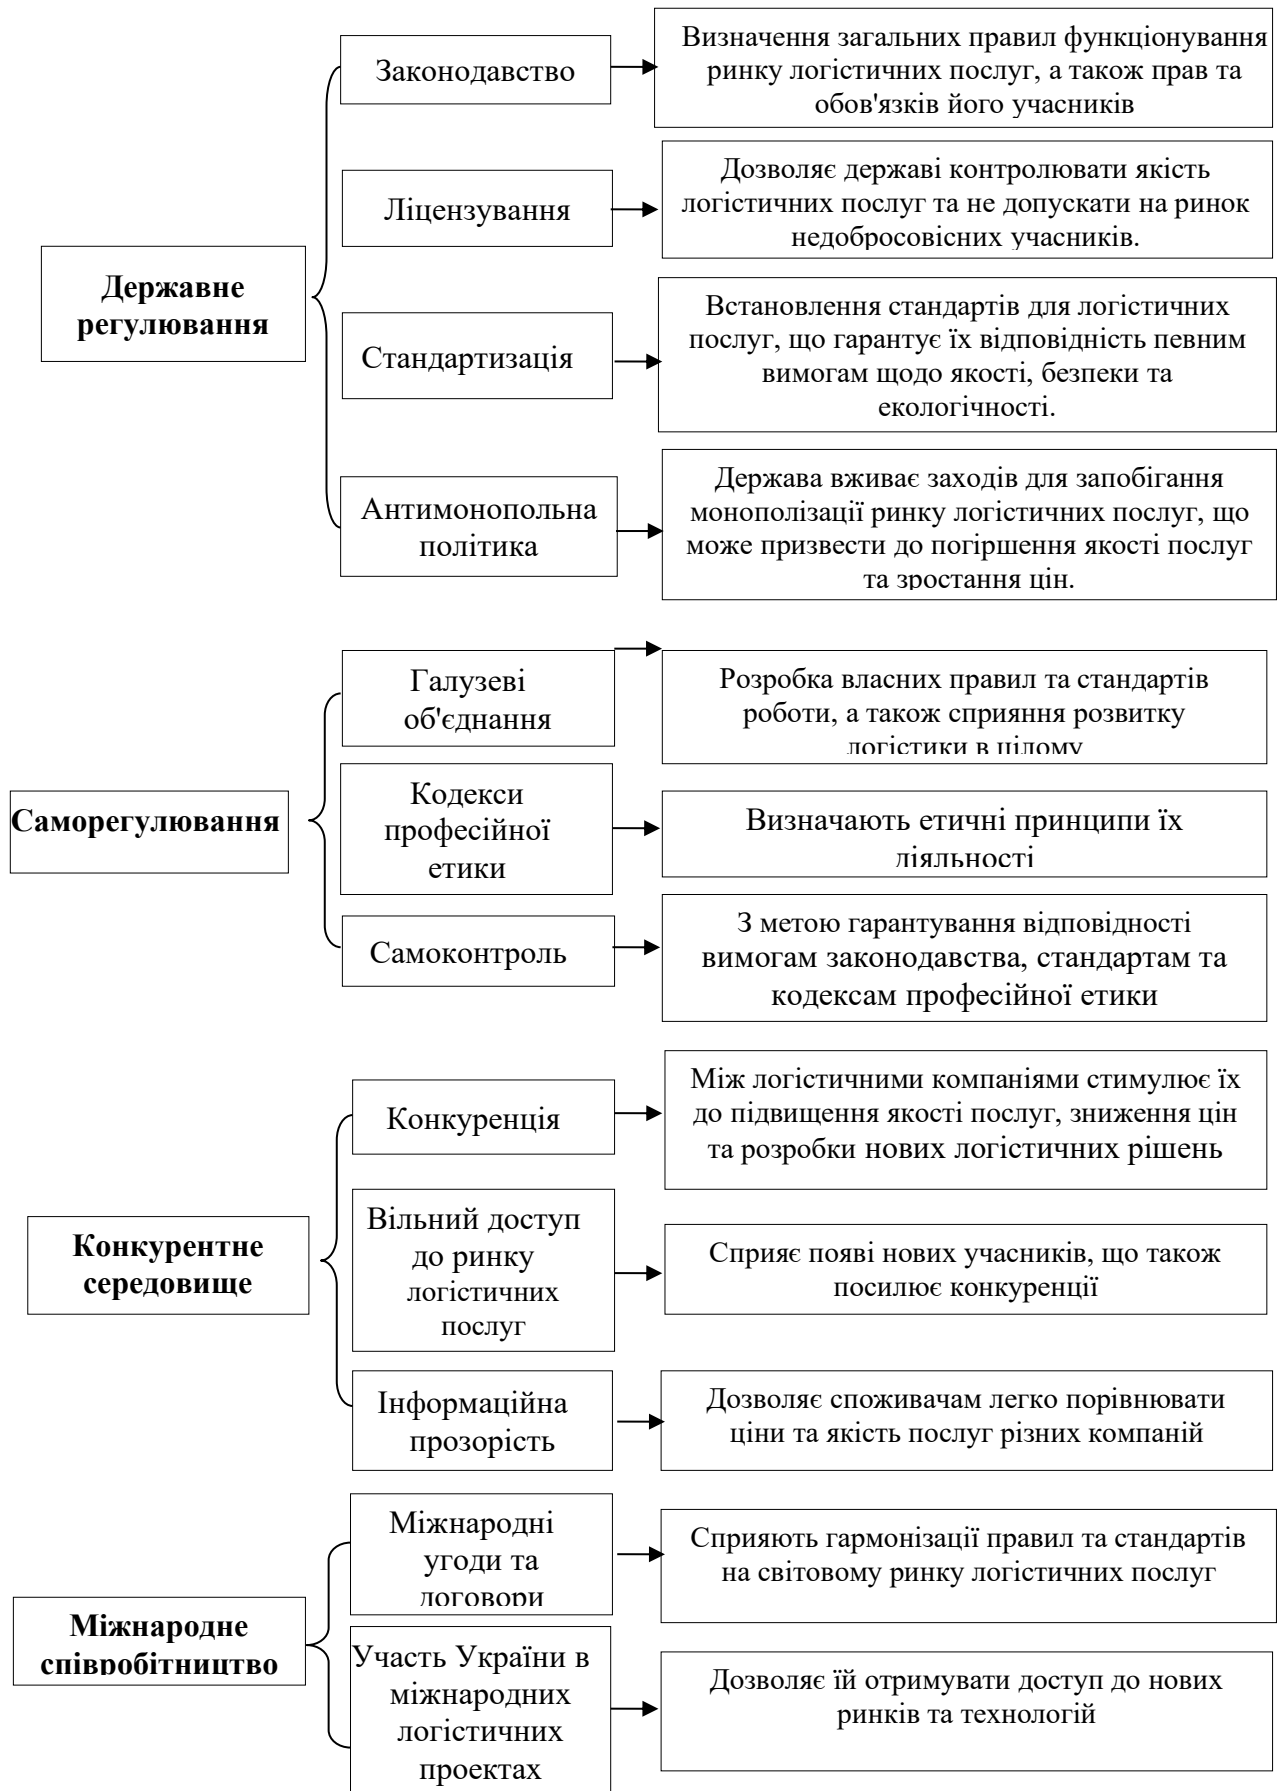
Державне регулювання

Законодавство

Визначення загальних правил функціонування ринку логістичних послуг, а також прав та обов'язків його учасників

Ліцензування

Дозволяє державі контролювати якість логістичних послуг та не допускати на ринок недобросовісних учасників.

Стандартизація

Встановлення стандартів для логістичних послуг, що гарантує їх відповідність певним вимогам щодо якості, безпеки та екологічності.

Антимонопольна політика

Держава вживає заходів для запобігання монополізації ринку логістичних послуг, що може призвести до погіршення якості послуг та зростання цін.

Саморегулювання

Галузеві об'єднання

Розробка власних правил та стандартів роботи, а також сприяння розвитку логістики в цілому

Кодекси професійної етики

Визначають етичні принципи їх діяльності

Самоконтроль

З метою гарантування відповідності вимогам законодавства, стандартам та кодексам професійної етики

Конкурентне середовище

Конкуренція

Між логістичними компаніями стимулює їх до підвищення якості послуг, зниження цін та розробки нових логістичних рішень

Вільний доступ до ринку логістичних послуг

Сприяє появі нових учасників, що також посилює конкуренції

Інформаційна прозорість

Дозволяє споживачам легко порівнювати ціни та якість послуг різних компаній

Міжнародне співробітництво

Міжнародні угоди та договори

Сприяють гармонізації правил та стандартів на світовому ринку логістичних послуг

Участь України в міжнародних логістичних проектах

Дозволяє їй отримувати доступ до нових ринків та технологій